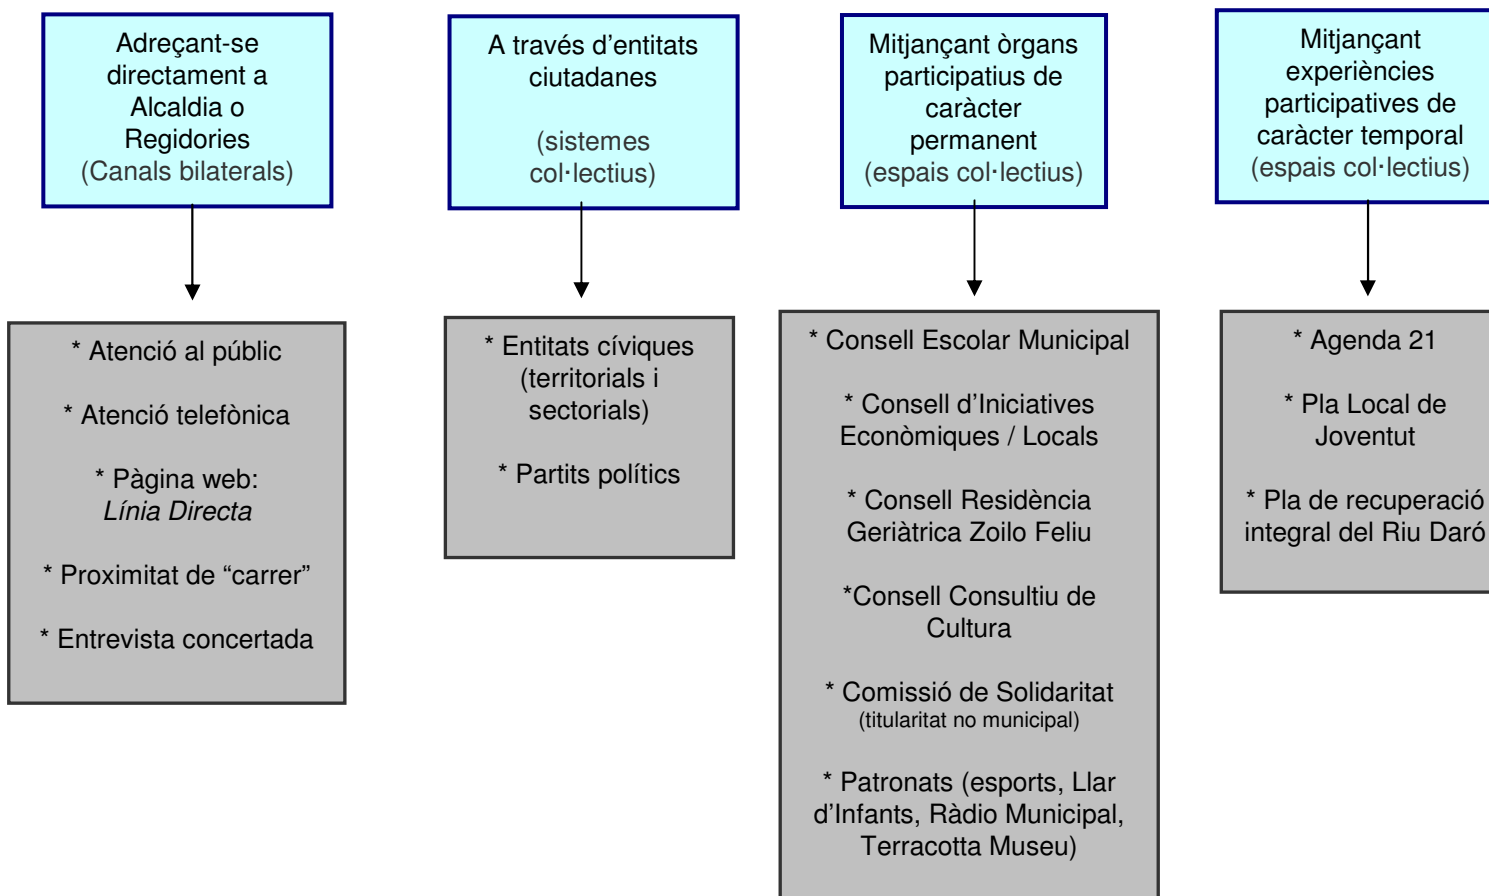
Adreçant-se directament a Alcaldia o Regidories
(Canals bilaterals)

* Atenció al públic

* Atenció telefònica

* Pàgina web:
Línia Directa

* Proximitat de “carrer”

* Entrevista concertada

A través d’entitats ciutadanes

(sistemes col·lectius)

* Entitats cíviques (territorials i sectorials)

* Partits polítics

Mitjançant òrgans participatius de caràcter permanent
(espais col·lectius)

* Consell Escolar Municipal

* Consell d’Iniciatives Econòmiques / Locals

* Consell Residència Geriàtrica Zoilo Feliu

*Consell Consultiu de Cultura

* Comissió de Solidaritat
(titularitat no municipal)

* Patronats (esports, Llar d’Infants, Ràdio Municipal, Terracotta Museu)

Mitjançant experiències participatives de caràcter temporal
(espais col·lectius)

* Agenda 21

* Pla Local de Joventut

* Pla de recuperació integral del Riu Daró